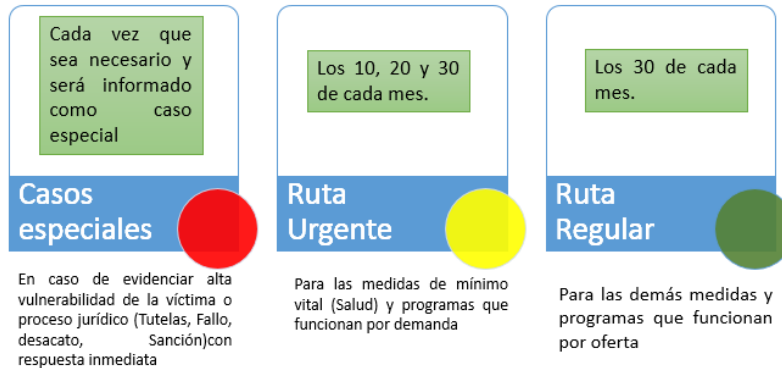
Cada vez que sea necesario y será informado como caso especial

Casos especiales

En caso de evidenciar alta vulnerabilidad de la víctima o proceso jurídico (Tutelas, Fallo, desacato, Sanción)con respuesta inmediata

Los 10, 20 y 30 de cada mes.

Ruta Urgente

Para las medidas de mínimo vital (Salud) y programas que funcionan por demanda

Los 30 de cada mes.

Ruta Regular

Para las demás medidas y programas que funcionan por oferta